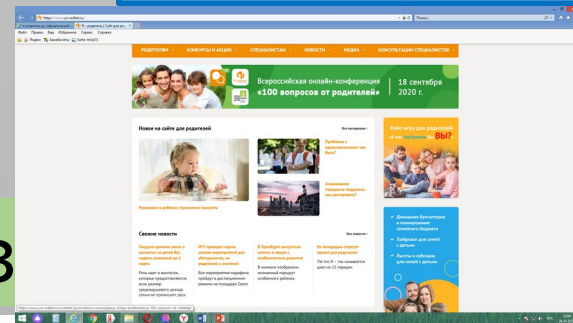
https://xn--...ya-roditel.ru/
Файл Правка Вид Избранное Сервис Справка

РОДИТЕЛЯМ КОНКУРСЫ И АКЦИИ СПЕЦИАЛИСТАМ НОВОСТИ МЕДИА КОНСУЛЬТАЦИИ СПЕЦИАЛИСТОВ

Всероссийская онлайн-конференция «100 вопросов от родителей»
18 сентября 2020 г.

Новое на сайте для родителей
Все материалы

Проблемы с произношением: как быть?

Актуальное поведение подростка: как реагировать?

Рукоделие в ребенке стремление помогать

Свежие новости
Все новости

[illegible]

Кейс-игра для родителей «А как выбрали бы Вы?»

Домашняя бухгалтерия и планирование семейного бюджета
Лайфхаки для семей с детьми
Льготы и субсидии для семей с детьми

B